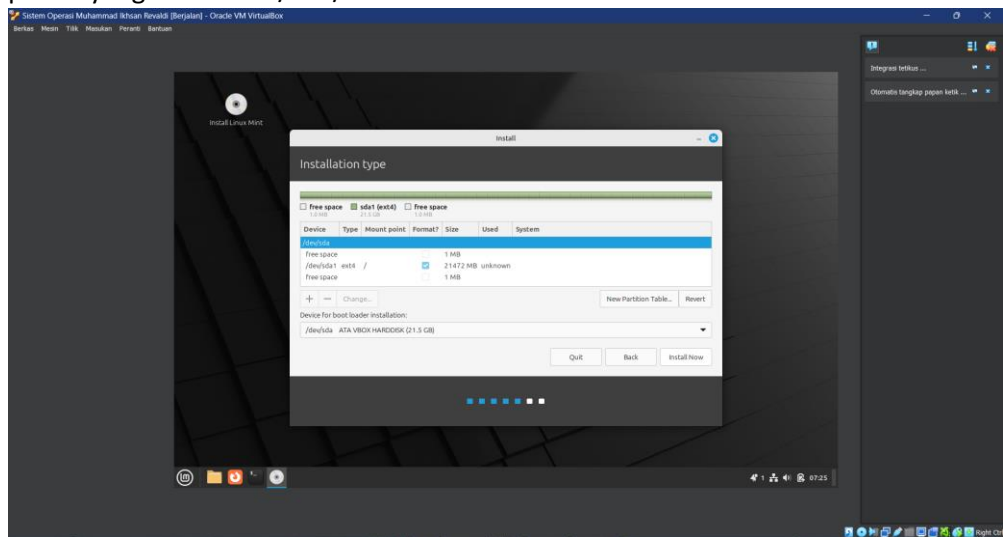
Sistem Operasi Muhammad Ikhsan Revaldi [Berjalan] - Oracle VM VirtualBox

Berkas Mesin Tilik Masukan Peranti Bantuan

Integrasi tetikus ...

Otomatis tangkap papan ketik ...

Install Linux Mint

Install

Installation type

free space 1.0 MB sda1 (ext4) 21.5 GB free space 1.0 MB

| Device | Type | Mount point | Format? | Size | Used | System |
|---|---|---|---|---|---|---|
| /dev/sda | | | | | | |
| free space | | | | 1 MB | | |
| /dev/sda1 | ext4 | / | ☑ | 21472 MB | unknown | |
| free space | | | | 1 MB | | |

+ − Change... New Partition Table... Revert

Device for boot loader installation:

/dev/sda ATA VBOX HARDDISK (21.5 GB)

Quit Back Install Now

07:25

Right Ctrl